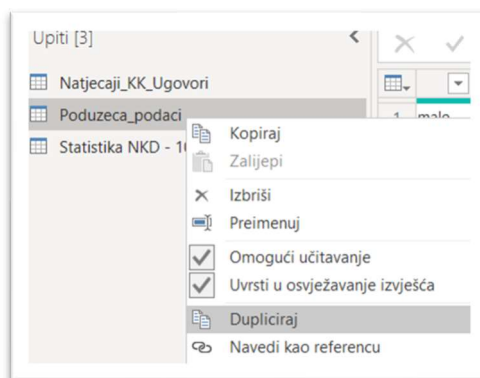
Upiti [3]

Natjecaji_KK_Ugovori

Poduzeca_podaci

Statistika NKD - 1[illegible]

1 malo

Kopiraj

Zalijepi

Izbriši

Preimenuj

Omogući učitavanje

Uvrsti u osvježavanje izvješća

Dupliciraj

Navedi kao referencu